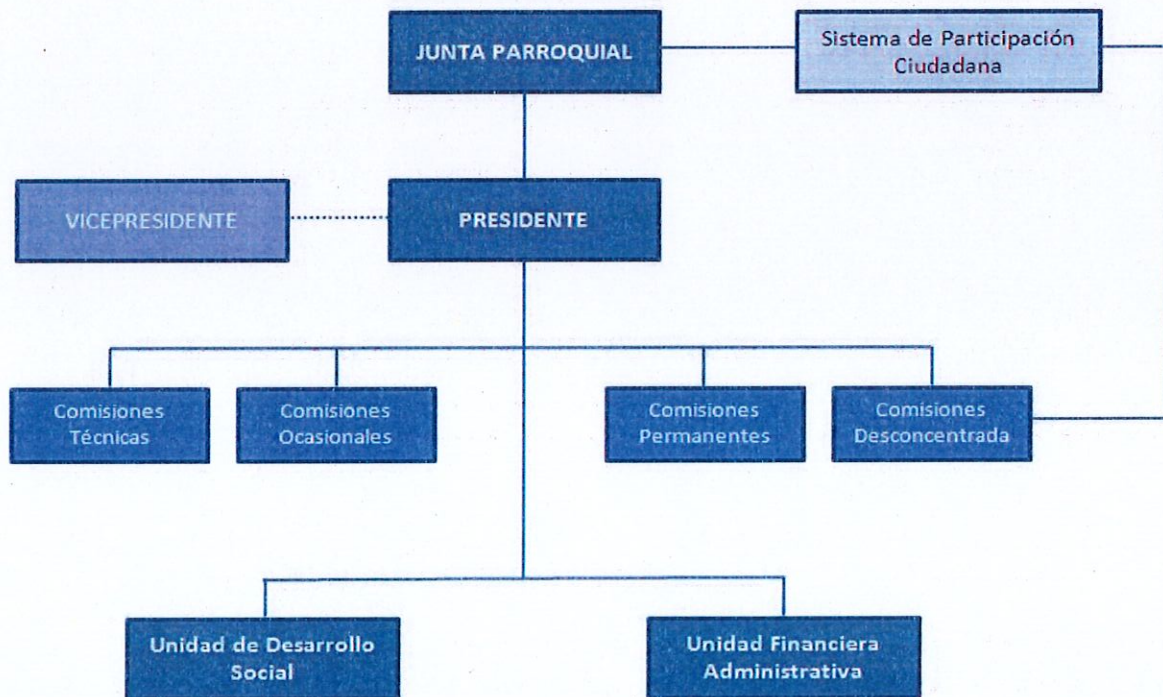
JUNTA PARROQUIAL

Sistema de Participación Ciudadana

VICEPRESIDENTE

PRESIDENTE

Comisiones Técnicas

Comisiones Ocasionales

Comisiones Permanentes

Comisiones Desconcentrada

Unidad de Desarrollo Social

Unidad Financiera Administrativa